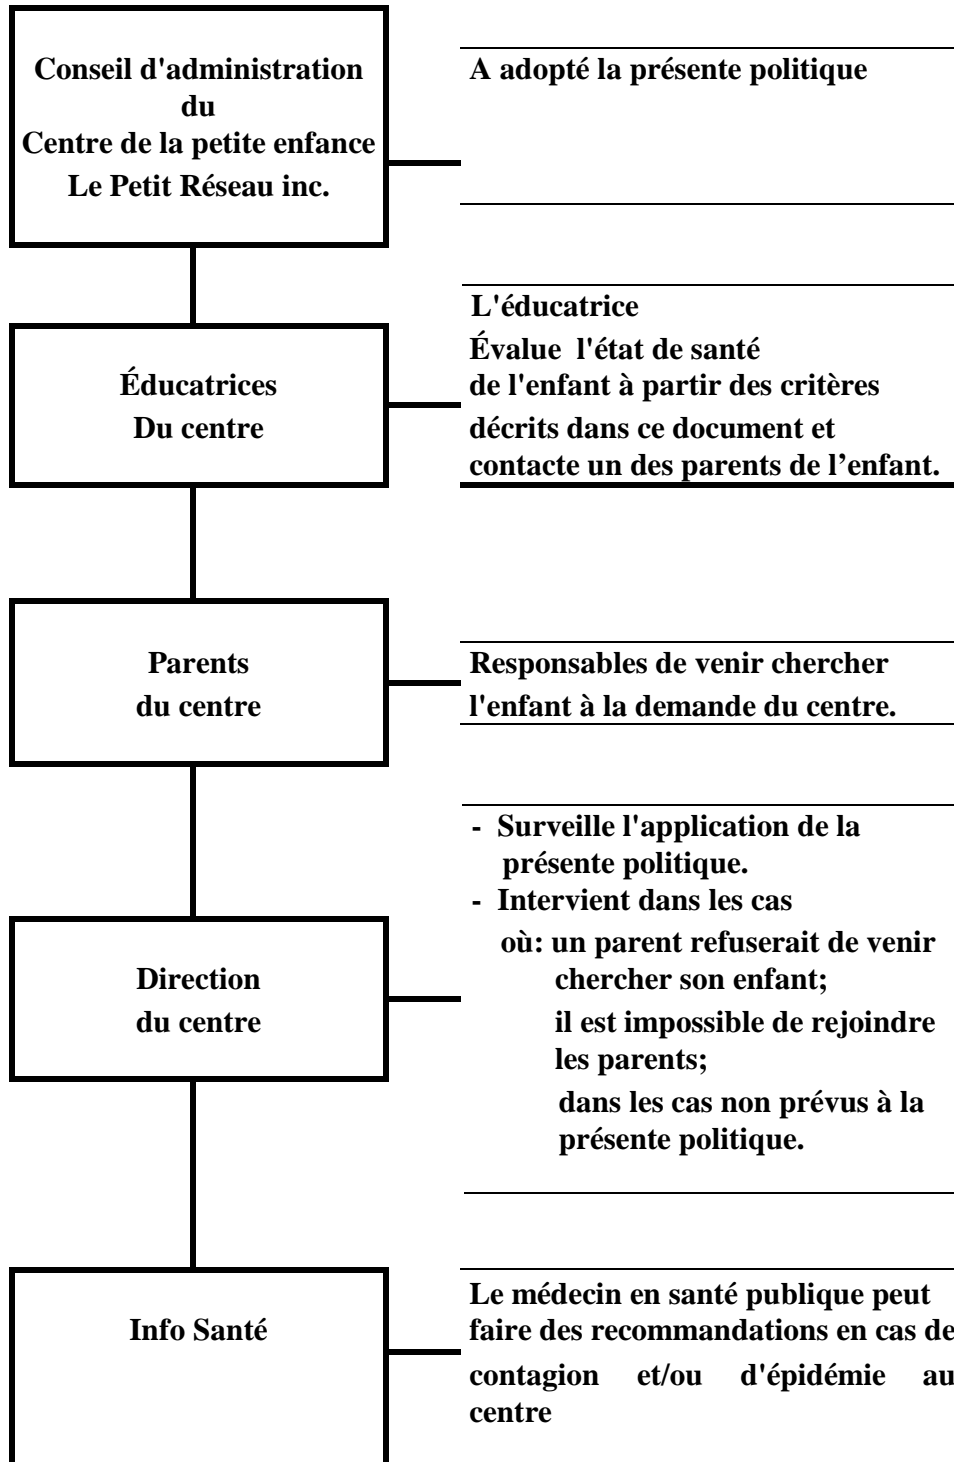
Conseil d'administration du Centre de la petite enfance Le Petit Réseau inc.

A adopté la présente politique

Éducatrices Du centre

L'éducatrice
Évalue l'état de santé de l'enfant à partir des critères décrits dans ce document et contacte un des parents de l'enfant.

Parents du centre

Responsables de venir chercher l'enfant à la demande du centre.

Direction du centre

- Surveille l'application de la présente politique.
- Intervient dans les cas où: un parent refuserait de venir chercher son enfant;
il est impossible de rejoindre les parents;
dans les cas non prévus à la présente politique.

Info Santé

Le médecin en santé publique peut faire des recommandations en cas de contagion et/ou d'épidémie au centre